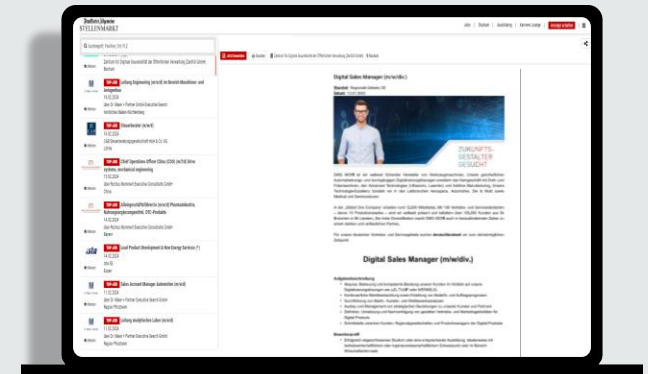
Stellen.Ulysses
STELLENMARKT

Jobs | Deutsch | Ausbildung | Karriere Lounge | Anzeige schalten

Suchbegriff, Position, Ort, PLZ

Zentrum für Digitale Souveränität der Öffentlichen Verwaltung (ZenDiS) GmbH
Bochum

TOP-JOB Leitung Engineering (m/w/d) im Bereich Maschinen- und Anlagenbau
14.02.2024
Dr. Maier + Partner GmbH Executive Search
Nördliches Baden-Württemberg

TOP-JOB Steuerberater (m/w/d)
15.02.2024
CMS Steuerberatungsgesellschaft mbH & Co. KG
Lohne

TOP-JOB Chief Operations Officer (COO) (m/f/d) Drive systems, mechanical engineering
14.02.2024
Dr. Rochus Mummert Executive Consultants GmbH
China

TOP-JOB Geschäftsführer/in (m/w/d) Pharmaindustrie, Nahrungsergänzungsmittel, OTC-Produkte
14.02.2024
Dr. Rochus Mummert Executive Consultants GmbH
Bayern

TOP-JOB Lead Product Development & New Energy Services (*)
14.02.2024
Essen

TOP-JOB Sales Account Manager Automotive (m/w/d)
11.02.2024
Dr. Maier + Partner Executive Search GmbH
Region Pforzheim

TOP-JOB Leitung analytisches Labor (m/w/d)
11.02.2024
Dr. Maier + Partner Executive Search GmbH
Region Pforzheim

Job merken | Drucken | Zentrum für Digitale Souveränität der Öffentlichen Verwaltung (ZenDiS) GmbH | Bochum

Digital Sales Manager (m/w/div.)

Standort: Region Süddeutschland
Datum: 10.01.2024

ZUKUNFTS-GESTALTER GESUCHT

Digital Sales Manager (m/w/div.)

Aufgabenbeschreibung

Bewerberprofil